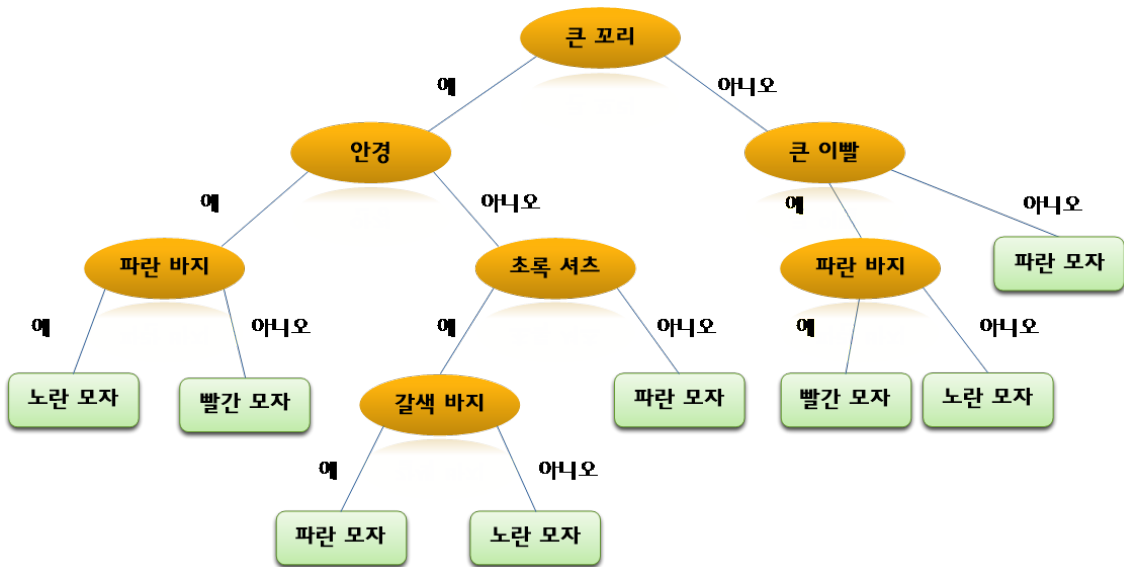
큰 꼬리
예
아니오
안경
큰 이빨
예
아니오
예
아니오
파란 바지
초록 셔츠
파란 바지
파란 모자
예
아니오
예
아니오
예
아니오
노란 모자
빨간 모자
갈색 바지
파란 모자
빨간 모자
노란 모자
예
아니오
파란 모자
노란 모자